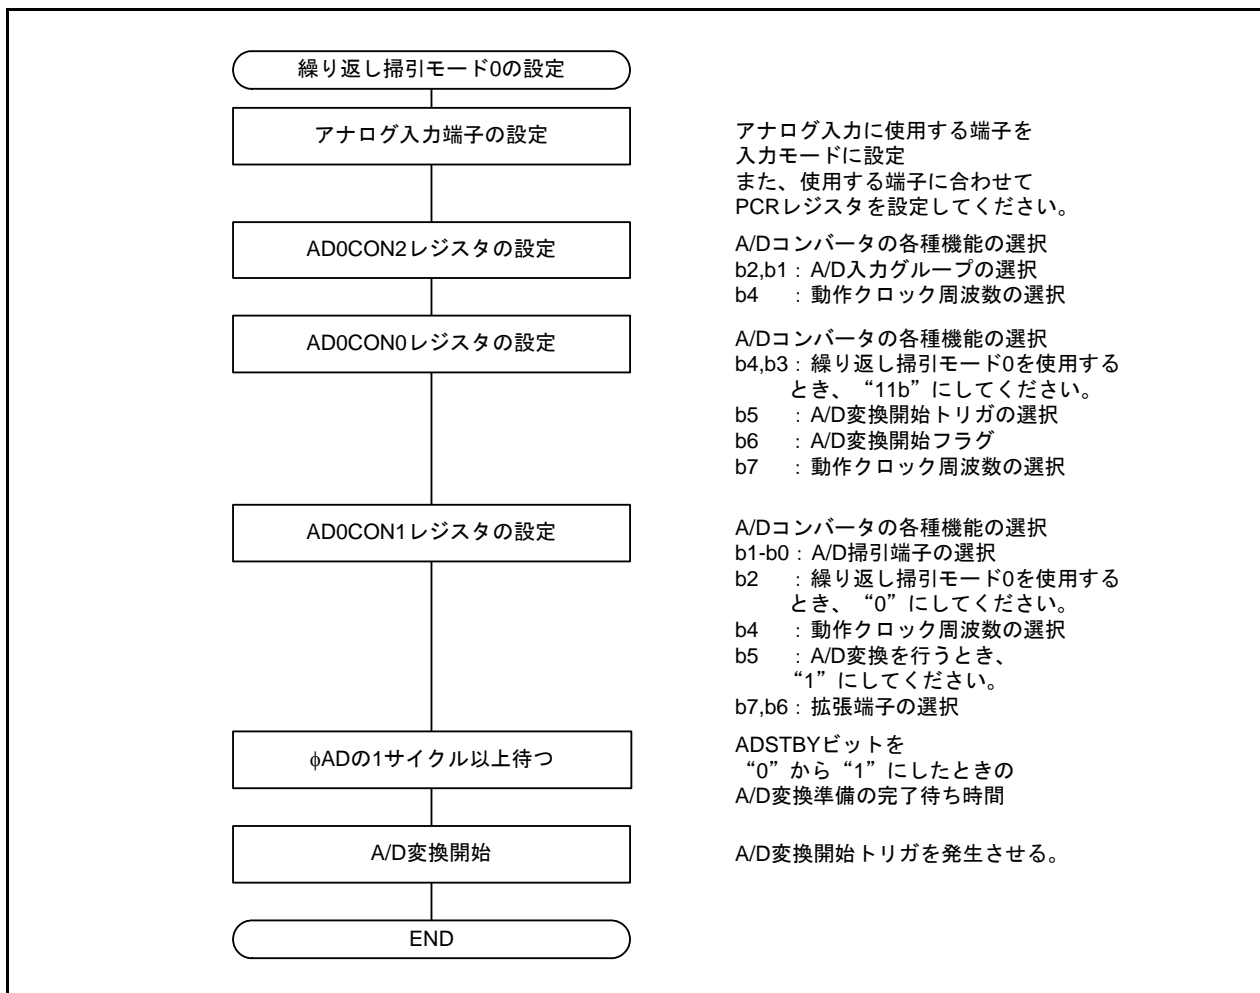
繰り返し掃引モード0の設定

アナログ入力端子の設定

アナログ入力に使用する端子を入力モードに設定
また、使用する端子に合わせてPCRレジスタを設定してください。

AD0CON2レジスタの設定

A/Dコンバータの各種機能の選択
b2,b1：A/D入力グループの選択
b4　：動作クロック周波数の選択

AD0CON0レジスタの設定

A/Dコンバータの各種機能の選択
b4,b3：繰り返し掃引モード0を使用するとき、“11b”にしてください。
b5　：A/D変換開始トリガの選択
b6　：A/D変換開始フラグ
b7　：動作クロック周波数の選択

AD0CON1レジスタの設定

A/Dコンバータの各種機能の選択
b1-b0：A/D掃引端子の選択
b2　：繰り返し掃引モード0を使用するとき、“0”にしてください。
b4　：動作クロック周波数の選択
b5　：A/D変換を行うとき、“1”にしてください。
b7,b6：拡張端子の選択

$\phi$ADの1サイクル以上待つ

ADSTBYビットを“0”から“1”にしたときのA/D変換準備の完了待ち時間

A/D変換開始

A/D変換開始トリガを発生させる。

END